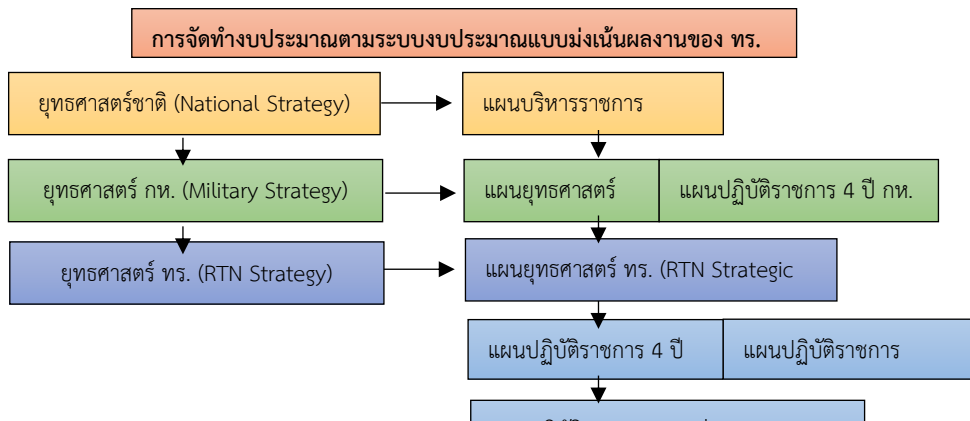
การจัดทำงบประมาณตามระบบงบประมาณแบบมุ่งเน้นผลงานของ ทร.

ยุทธศาสตร์ชาติ (National Strategy)

แผนบริหารราชการ

ยุทธศาสตร์ กห. (Military Strategy)

แผนยุทธศาสตร์

แผนปฏิบัติราชการ 4 ปี กห.

ยุทธศาสตร์ ทร. (RTN Strategy)

แผนยุทธศาสตร์ ทร. (RTN Strategic

แผนปฏิบัติราชการ 4 ปี

แผนปฏิบัติราชการ

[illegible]